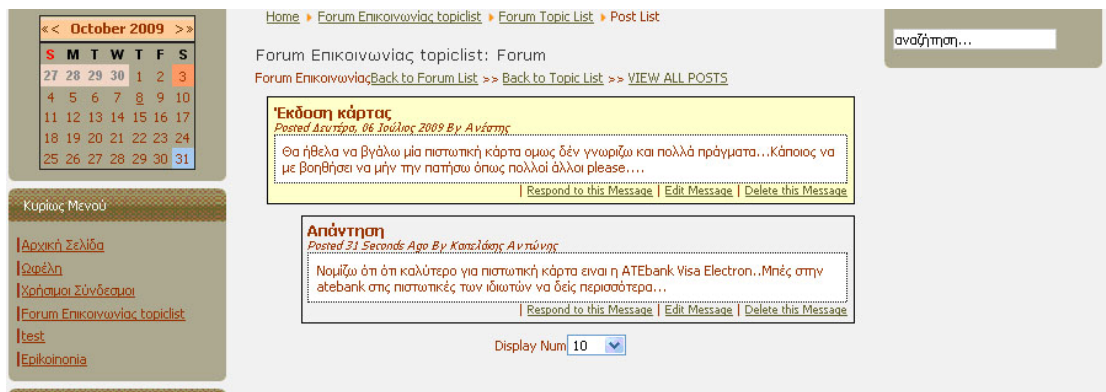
<< October 2009 >>

| S | M | T | W | T | F | S |
|---|---|---|---|---|---|---|
| 27 | 28 | 29 | 30 | 1 | 2 | 3 |
| 4 | 5 | 6 | 7 | 8 | 9 | 10 |
| 11 | 12 | 13 | 14 | 15 | 16 | 17 |
| 18 | 19 | 20 | 21 | 22 | 23 | 24 |
| 25 | 26 | 27 | 28 | 29 | 30 | 31 |

Κυρίως Μενού

Αρχική Σελίδα
Οφέλη
Χρήσιμοι Σύνδεσμοι
Forum Επικοινωνίας topiclist
test
Epikoinonia

Home ▸ Forum Επικοινωνίας topiclist ▸ Forum Topic List ▸ Post List

Forum Επικοινωνίας topiclist: Forum

Forum ΕπικοινωνίαςBack to Forum List >> Back to Topic List >> VIEW ALL POSTS

Έκδοση κάρτας
Posted Δευτέρα, 06 Ιούλιος 2009 By Ανέστης

Θα ήθελα να βγάλω μία πιστωτική κάρτα ομως δέν γνωριζω και πολλά πράγματα...Κάποιος να με βοηθήσει να μήν την πατήσω όπως πολλοί άλλοι please....

| Respond to this Message | Edit Message | Delete this Message

Απάντηση
Posted 31 Seconds Ago By Καπελάσης Αντώνης

Νομίζω ότι ότι καλύτερο για πιστωτική κάρτα ειναι η ATEbank Visa Electron..Μπές στην atebank στις πιστωτικές των ιδιωτών να δείς περισσότερα...

| Respond to this Message | Edit Message | Delete this Message

Display Num 10

αναζήτηση...